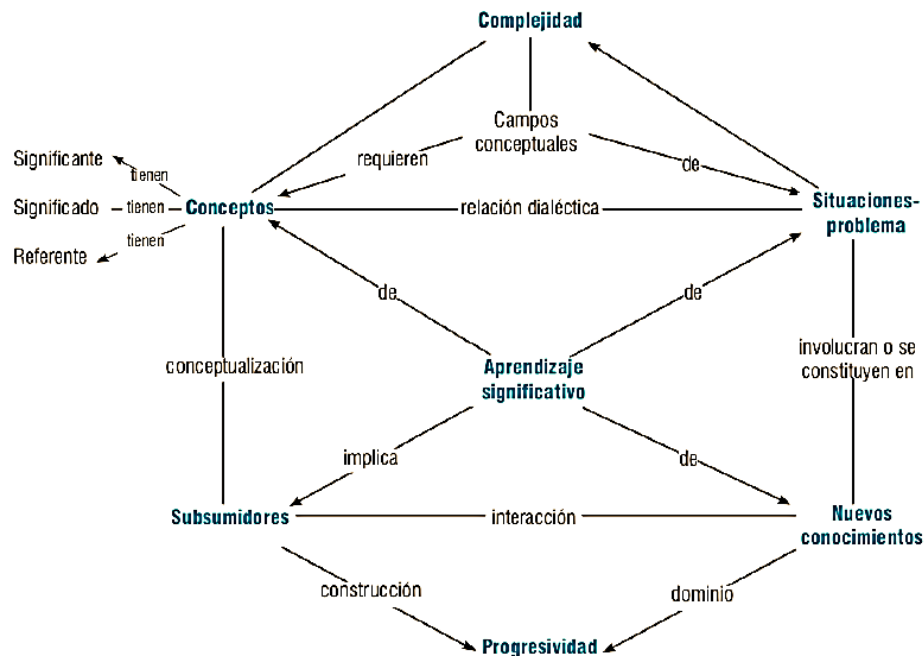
Complejidad

Campos conceptuales

requieren

de

Significante

tienen

Significado

tienen

Conceptos

relación dialéctica

Situaciones-problema

tienen

Referente

de

de

conceptualización

Aprendizaje significativo

involucran o se constituyen en

implica

de

Subsumidores

interacción

Nuevos conocimientos

construcción

dominio

Progresividad